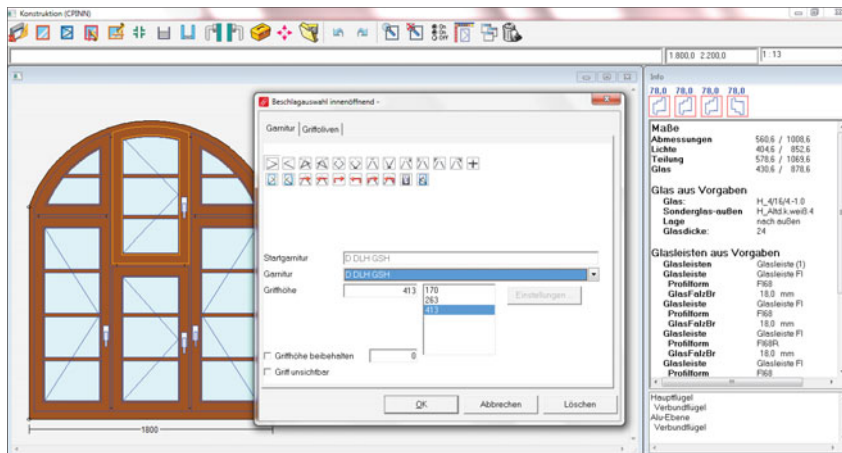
Konstruktion (CPINN)

1.800,0 2.200,0
1 : 13

Info
78,0 78,0 78,0 78,0

Maße
| | |
|---|---|
| Abmessungen | 560,6 / 1008,6 |
| Lichte | 404,6 / 852,6 |
| Teilung | 578,6 / 1069,6 |
| Glas | 430,6 / 878,6 |

Glas aus Vorgaben
| | |
|---|---|
| Glas: | H_4/16/4-1.0 |
| Sonderglas-außen | H_Altd.k.weiß.4 |
| Lage | nach außen |
| Glasdicke: | 24 |

Glasleisten aus Vorgaben
| | |
|---|---|
| Glasleisten | Glasleiste (1) |
| Glasleiste | Glasleiste Fl |
| Profilform | Fl68 |
| GlasFalzBr | 18,0 mm |
| Glasleiste | Glasleiste Fl |
| Profilform | Fl68 |
| GlasFalzBr | 18,0 mm |
| Glasleiste | Glasleiste Fl |
| Profilform | Fl68R |
| GlasFalzBr | 18,0 mm |
| Glasleiste | Glasleiste Fl |
| Profilform | Fl68 |

Hauptflügel
Verbundflügel
Alu-Ebene
Verbundflügel

Beschlagauswahl innenöffnend -

Garnitur | Griffoliven

Startgarnitur: D DLH GSH
Garnitur: D DLH GSH
Griffhöhe: 413
170
263
413
Einstellungen...
Griffhöhe beibehalten 0
Griff unsichtbar

OK
Abbrechen
Löschen

1800